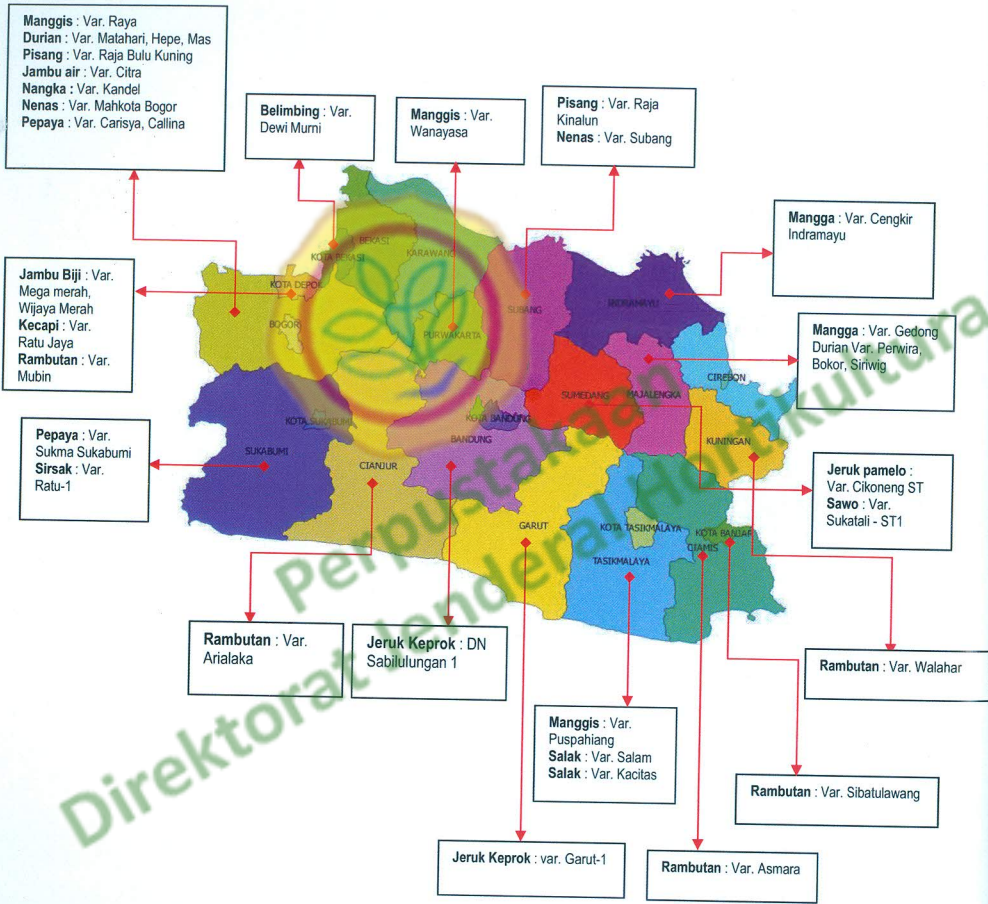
**Manggis** : Var. Raya
**Durian** : Var. Matahari, Hepe, Mas
**Pisang** : Var. Raja Bulu Kuning
**Jambu air** : Var. Citra
**Nangka** : Var. Kandel
**Nenas** : Var. Mahkota Bogor
**Pepaya** : Var. Carisya, Callina

**Belimbing** : Var. Dewi Murni

**Manggis** : Var. Wanayasa

**Pisang** : Var. Raja Kinalun
**Nenas** : Var. Subang

**Mangga** : Var. Cengkir Indramayu

**Jambu Biji** : Var. Mega merah, Wijaya Merah
**Kecapi** : Var. Ratu Jaya
**Rambutan** : Var. Mubin

**Mangga** : Var. Gedong
Durian Var. Perwira, Bokor, Siriwig

**Pepaya** : Var. Sukma Sukabumi
**Sirsak** : Var. Ratu-1

**Jeruk pamelo** : Var. Cikoneng ST
**Sawo** : Var. Sukatali - ST1

KOTA BEKASI
BEKASI
KARAWANG
KOTA DEPOK
BOGOR
PURWAKARTA
SUBANG
INDRAMAYU
CIREBON
SUMEDANG
MAJALENGKA
KOTA BANDUNG
BANDUNG
KUNINGAN
KOTA SUKABUMI
SUKABUMI
CIANJUR
GARUT
KOTA TASIKMALAYA
TASIKMALAYA
CIAMIS
KOTA BANJAR

**Rambutan** : Var. Arialaka

**Jeruk Keprok** : DN Sabilulungan 1

**Rambutan** : Var. Walahar

**Manggis** : Var. Puspahiang
**Salak** : Var. Salam
**Salak** : Var. Kacitas

**Rambutan** : Var. Sibatulawang

**Jeruk Keprok** : var. Garut-1

**Rambutan** : Var. Asmara

Perpustakaan Direktorat Jenderal Hortikultura